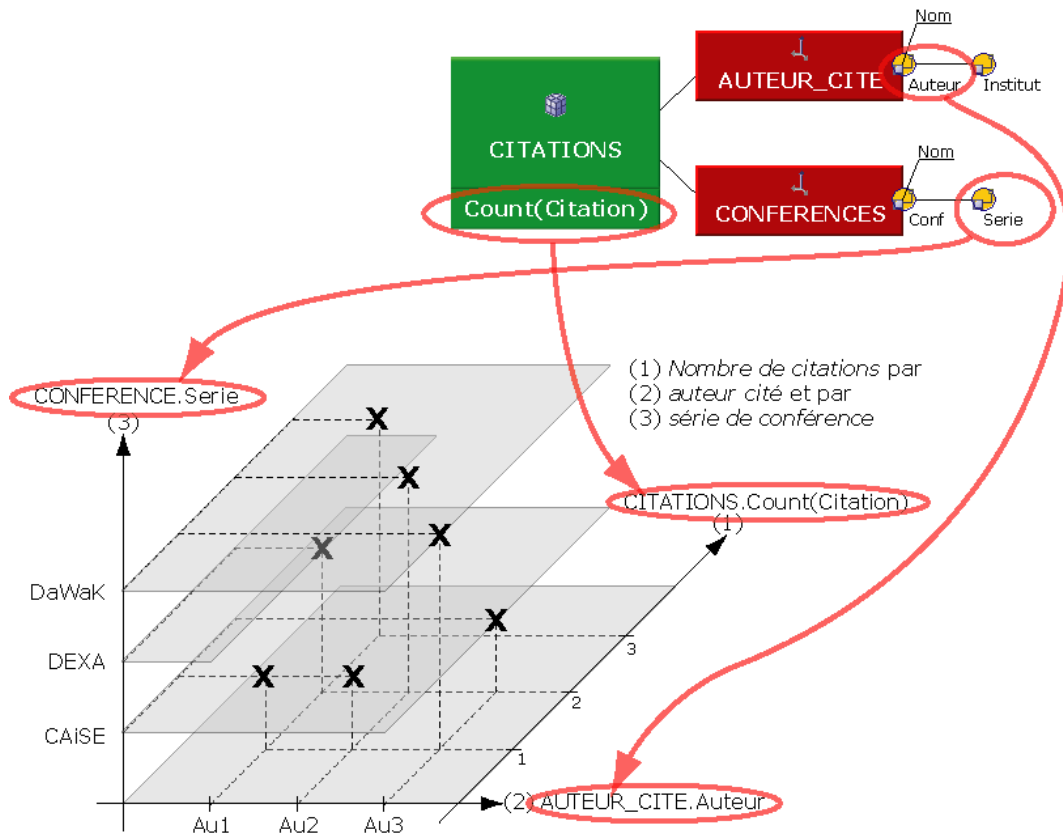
CITATIONS

Count(Citation)

AUTEUR_CITE

Nom

Auteur

Institut

CONFERENCES

Nom

Conf

Serie

(1) *Nombre de citations* par
(2) *auteur cité* et par
(3) *série de conférence*

CONFERENCE.Serie
(3)

DaWaK

DEXA

CAiSE

CITATIONS.Count(Citation)
(1)

3

2

1

Au1

Au2

Au3

(2) AUTEUR_CITE.Auteur